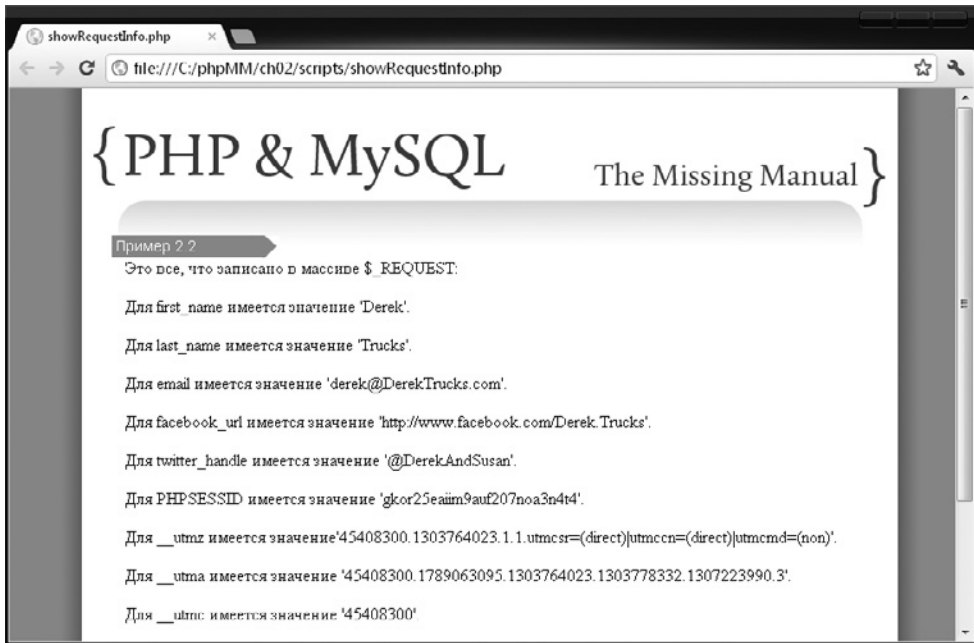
showRequestInfo.php

file:///C:/phpMM/ch02/scripts/showRequestInfo.php

{PHP & MySQL The Missing Manual}

Пример 2.2

Это все, что записано в массиве $_REQUEST:

Для first_name имеется значение 'Derek'.

Для last_name имеется значение 'Trucks'.

Для email имеется значение 'derek@DerekTrucks.com'.

Для facebook_url имеется значение 'http://www.facebook.com/Derek.Trucks'.

Для twitter_handle имеется значение '@DerekAndSusan'.

Для PHPSESSID имеется значение 'gkor25eaiim9auf207noa3n4t4'.

Для __utmz имеется значение'45408300.1303764023.1.1.utmcsr=(direct)|utmccn=(direct)|utmcmd=(non)'.

Для __utma имеется значение '45408300.1789063095.1303764023.1303778332.1307223990.3'.

Для __utmc имеется значение '45408300'